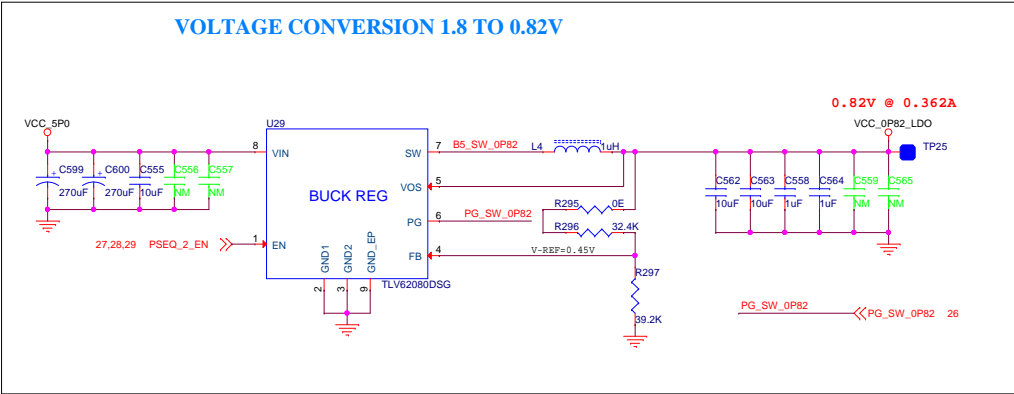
VOLTAGE CONVERSION 1.8 TO 0.82V

0.82V @ 0.362A

VCC_5P0

U29

8 VIN

SW 7

B5_SW_0P82

L4

1uH

VCC_0P82_LDO

TP25

C599 270uF

C600 270uF

C555 10uF

C556 NM

C557 NM

BUCK REG

VOS 5

PG 6

PG_SW_0P82

R295 0E

R296 32.4K

C562 10uF

C563 10uF

C558 1uF

C564 1uF

C559 NM

C565 NM

27,28,29 PSEQ_2_EN

1 EN

GND1 GND2 GND_EP

FB 4

V-REF=0.45V

R297

39.2K

2 3 9

TLV62080DSG

PG_SW_0P82

PG_SW_0P82 26